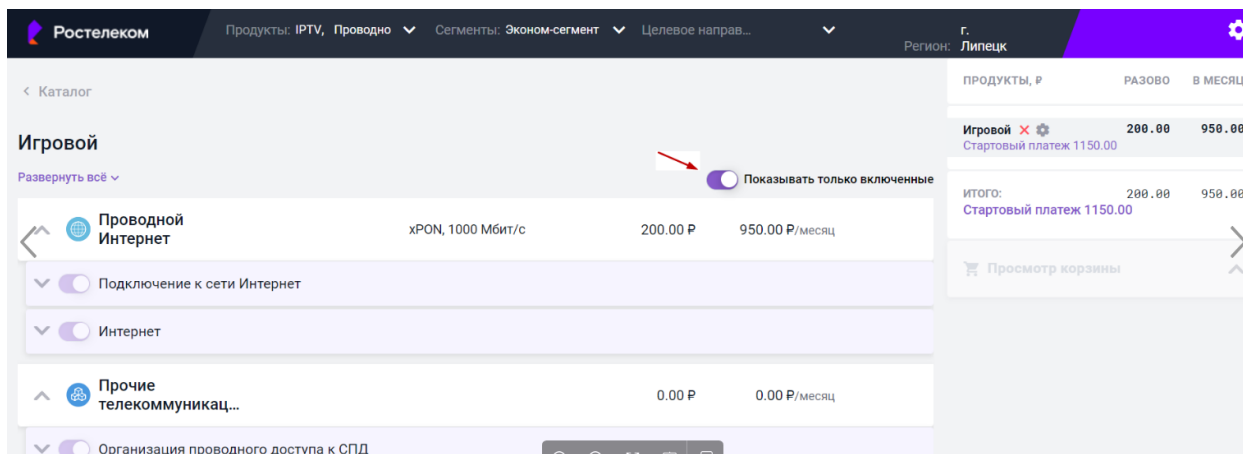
Ростелеком

Продукты: IPTV, Проводно

Сегменты: Эконом-сегмент

Целевое направ...

Регион: г. Липецк

< Каталог

Игровой

Развернуть всё

Показывать только включенные

| ПРОДУКТЫ, ₽ | РАЗОВО | В МЕСЯЦ |
|---|---|---|
| Игровой Стартовый платеж 1150.00 | 200.00 | 950.00 |
| ИТОГО: Стартовый платеж 1150.00 | 200.00 | 950.00 |

Просмотр корзины

Проводной Интернет xPON, 1000 Мбит/с 200.00 ₽ 950.00 ₽/месяц

Подключение к сети Интернет

Интернет

Прочие телекоммуникац... 0.00 ₽ 0.00 ₽/месяц

Организация проводного доступа к СПД